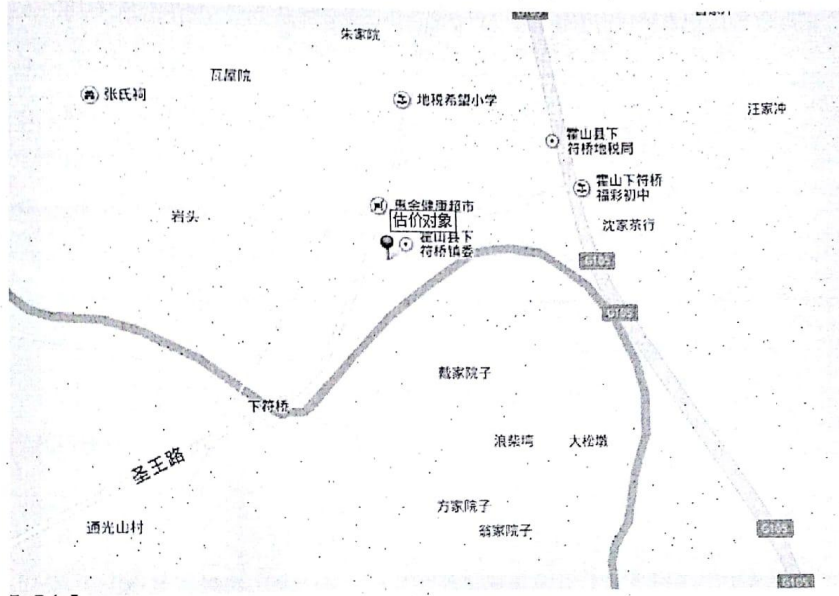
朱家院

瓦屋院

张氏祠

地税希望小学

汪家冲

霍山县下符桥地税局

霍山下符桥福彩初中

惠全健康超市

估价对象

岩头

霍山县下符桥镇委

沈家茶行

G105

G105

戴家院子

下符桥

浪柴塆

大松墩

圣王路

方家院子

通光山村

翁家院子

G105

G105